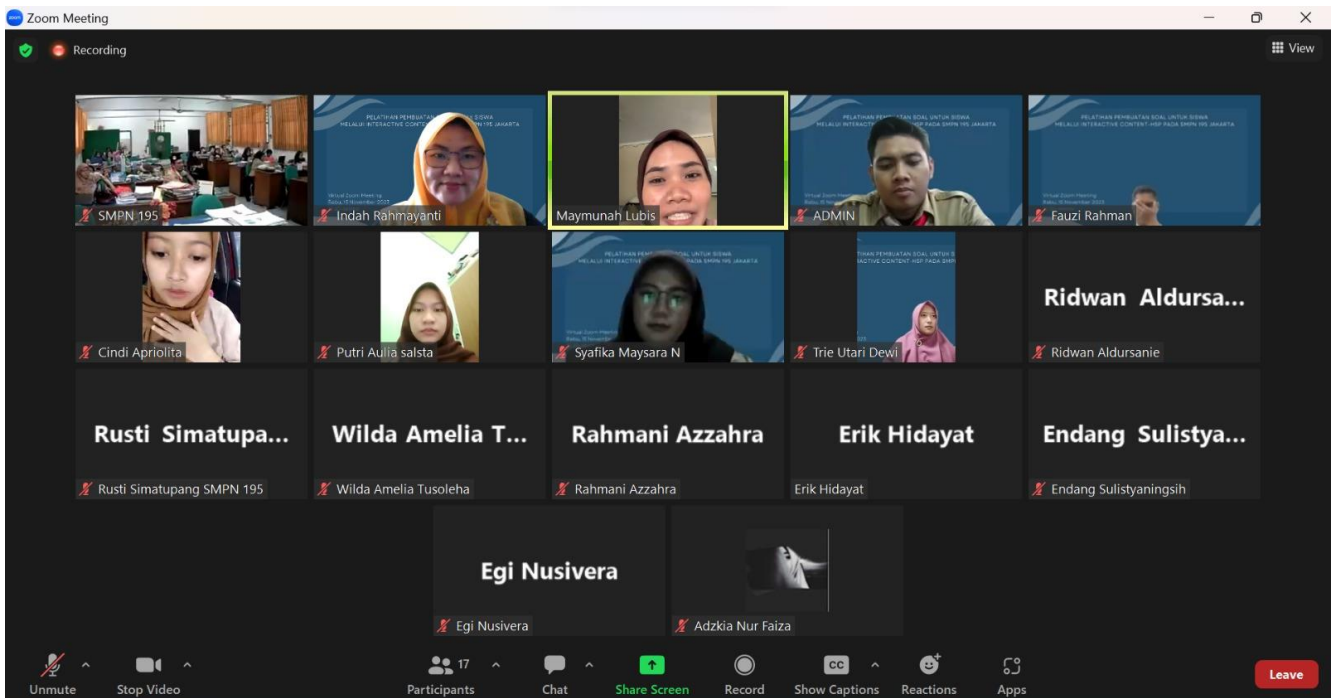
Zoom Meeting

Recording

View

SMPN 195

PELATIHAN PEMBUATAN SOAL UNTUK SISWA MELALUI INTERACTIVE CONTENT H5P PADA SMPN 195 JAKARTA

Indah Rahmayanti

Maymunah Lubis

ADMIN

Fauzi Rahman

Cindi Apriolita

Putri Aulia salsta

Syafika Maysara N

Trie Utari Dewi

Ridwan Aldursa...

Ridwan Aldursanie

Rusti Simatupa...

Rusti Simatupang SMPN 195

Wilda Amelia T...

Wilda Amelia Tusoleha

Rahmani Azzahra

Rahmani Azzahra

Erik Hidayat

Erik Hidayat

Endang Sulistya...

Endang Sulistyaningsih

Egi Nusivera

Egi Nusivera

Adzkia Nur Faiza

Unmute

Stop Video

17

Participants

Chat

Share Screen

Record

Show Captions

Reactions

Apps

Leave